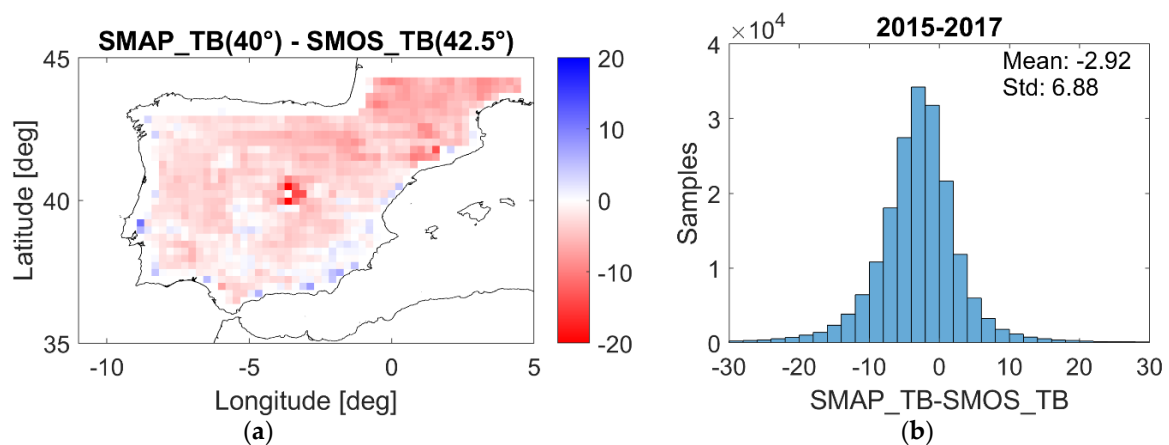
SMAP_TB(40°) - SMOS_TB(42.5°)

45
40
35
Latitude [deg]
-10 -5 0 5
Longitude [deg]
20
10
0
-10
-20
(a)

2015-2017
$\times 10^4$
4
3
2
1
0
Samples
Mean: -2.92
Std: 6.88
-30 -20 -10 0 10 20 30
SMAP_TB-SMOS_TB
(b)